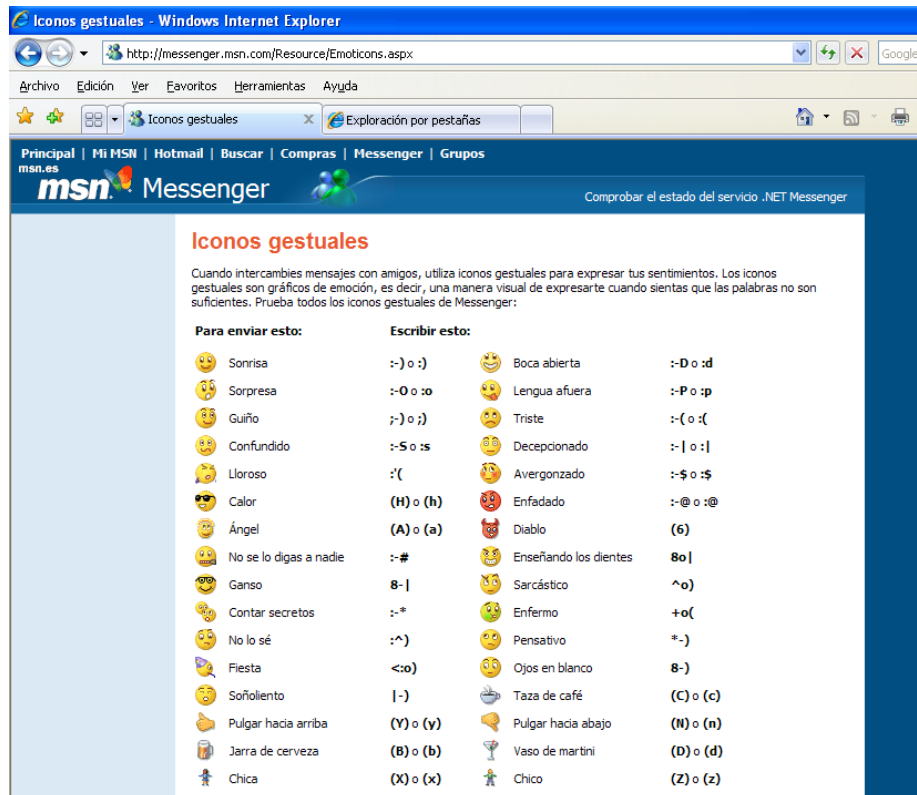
Iconos gestuales - Windows Internet Explorer

http://messenger.msn.com/Resource/Emoticons.aspx

Google

Archivo Edición Ver Favoritos Herramientas Ayuda

Iconos gestuales

Exploración por pestañas

Principal | Mi MSN | Hotmail | Buscar | Compras | Messenger | Grupos

msn.es

msn Messenger

Comprobar el estado del servicio .NET Messenger

Iconos gestuales

Cuando intercambies mensajes con amigos, utiliza iconos gestuales para expresar tus sentimientos. Los iconos gestuales son gráficos de emoción, es decir, una manera visual de expresarte cuando sientas que las palabras no son suficientes. Prueba todos los iconos gestuales de Messenger:

| Para enviar esto: | Escribir esto: | | |
|---|---|---|---|
| Sonrisa | :-) o :) | Boca abierta | :-D o :d |
| Sorpresa | :-O o :o | Lengua afuera | :-P o :p |
| Guiño | ;-) o ;) | Triste | :-( o :( |
| Confundido | :-S o :s | Decepcionado | :-\| o :\| |
| Lloroso | :'( | Avergonzado | :-$ o :$ |
| Calor | (H) o (h) | Enfadado | :-@ o :@ |
| Ángel | (A) o (a) | Diablo | (6) |
| No se lo digas a nadie | :-# | Enseñando los dientes | 8o\| |
| Ganso | 8-\| | Sarcástico | ^o) |
| Contar secretos | :-* | Enfermo | +o( |
| No lo sé | :^) | Pensativo | *-) |
| Fiesta | <:o) | Ojos en blanco | 8-) |
| Soñoliento | \|-) | Taza de café | (C) o (c) |
| Pulgar hacia arriba | (Y) o (y) | Pulgar hacia abajo | (N) o (n) |
| Jarra de cerveza | (B) o (b) | Vaso de martini | (D) o (d) |
| Chica | (X) o (x) | Chico | (Z) o (z) |